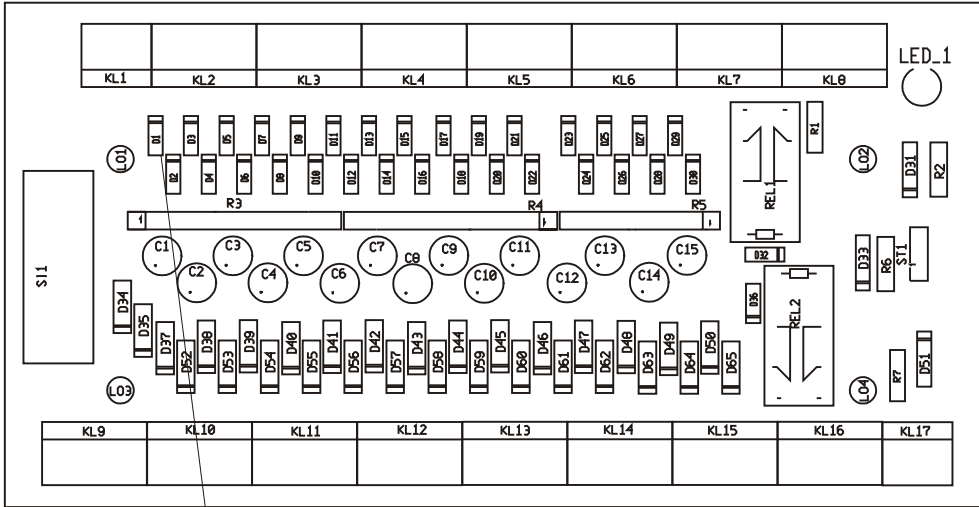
KL1 KL2 KL3 KL4 KL5 KL6 KL7 KL8

LED_1

D1 D3 D5 D7 D9 D11 D13 D15 D17 D19 D21 D23 D25 D27 D29

D2 D4 D6 D8 D10 D12 D14 D16 D18 D20 D22 D24 D26 D28 D30

LO1 LO2

R1 D31 R2

REL1

R3 R4 R5

C1 C2 C3 C4 C5 C6 C7 C8 C9 C10 C11 C12 C13 C14 C15

D32 D33 R6 ST1

S1

D34 D35 D36

REL2

D37 D38 D39 D40 D41 D42 D43 D44 D45 D46 D47 D48 D49 D50

D52 D53 D54 D55 D56 D57 D58 D59 D60 D61 D62 D63 D64 D65

D51 R7

LO3 LO4

KL9 KL10 KL11 KL12 KL13 KL14 KL15 KL16 KL17